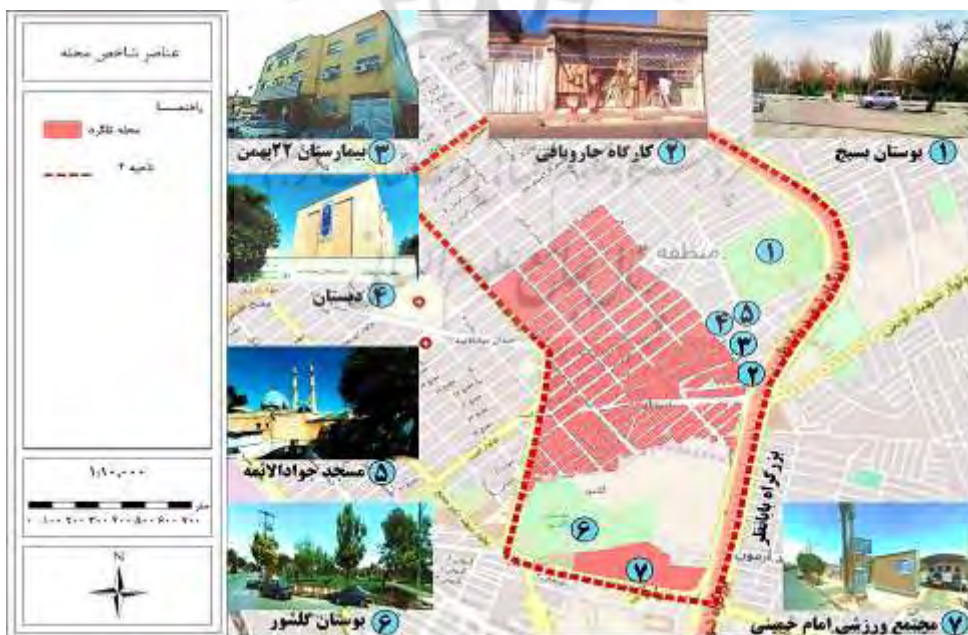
عناصر شاخص محله

راهنما
محله تاکره
ناحیه ۲

۱:۱۰۰۰۰

N

۱ بوستان بسیج
۲ کارگاه جاروبافی
۳ بیمارستان ۲۲بهمن
۴ دبستان
۵ مسجد جوادالائمه
۶ بوستان گلشور
۷ مجتمع ورزشی امام خمینی

منطقه ۳

بزرگراه بابانظر

۱
۵
۴
۳
۲
۶
۷